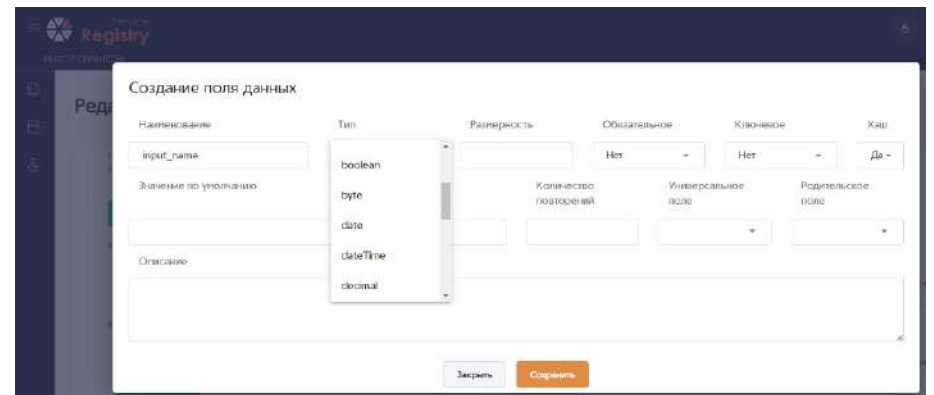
Registry

Реда

Создание поля данных

Наименование

input_name

Тип

boolean

byte

date

dateTime

decimal

Размерность

Обязательное

Нет

Ключевое

Нет

Хэш

Да

Значение по умолчанию

Количество повторений

Универсальное поле

Родительское поле

Описание

Закрыть

Сохранить